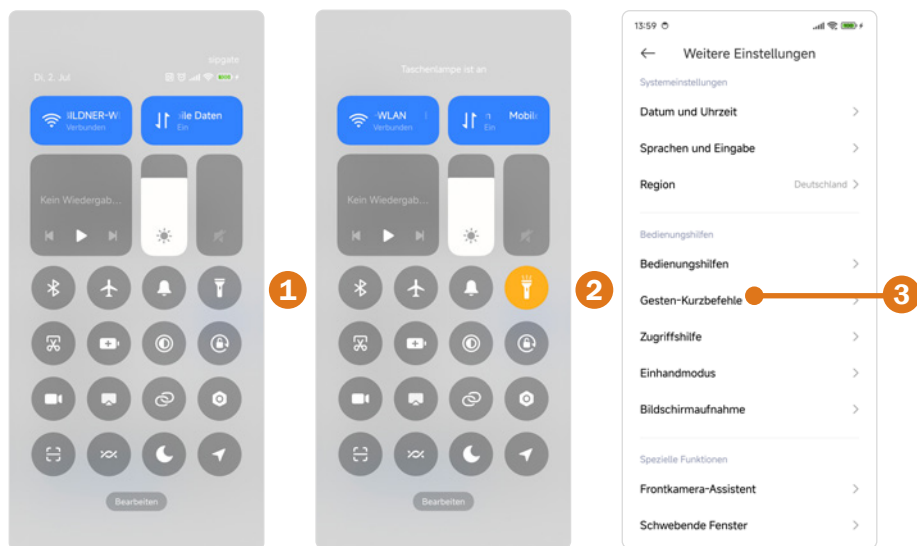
sipgate
Di., 2. Jul
ILDNER-W
Verbunden
ile Daten
Ein
Kein Wiedergab...
Bearbeiten

1

Taschenlampe ist an
WLAN
Mobil
Ein
Kein Wiedergab...
Bearbeiten

2

13:59
Weitere Einstellungen
Systemeinstellungen
Datum und Uhrzeit
Sprachen und Eingabe
Region Deutschland
Bedienungshilfen
Bedienungshilfen
Gesten-Kurzbefehle
Zugriffshilfe
Einhandmodus
Bildschirmaufnahme
Spezielle Funktionen
Frontkamera-Assistent
Schwebende Fenster

3